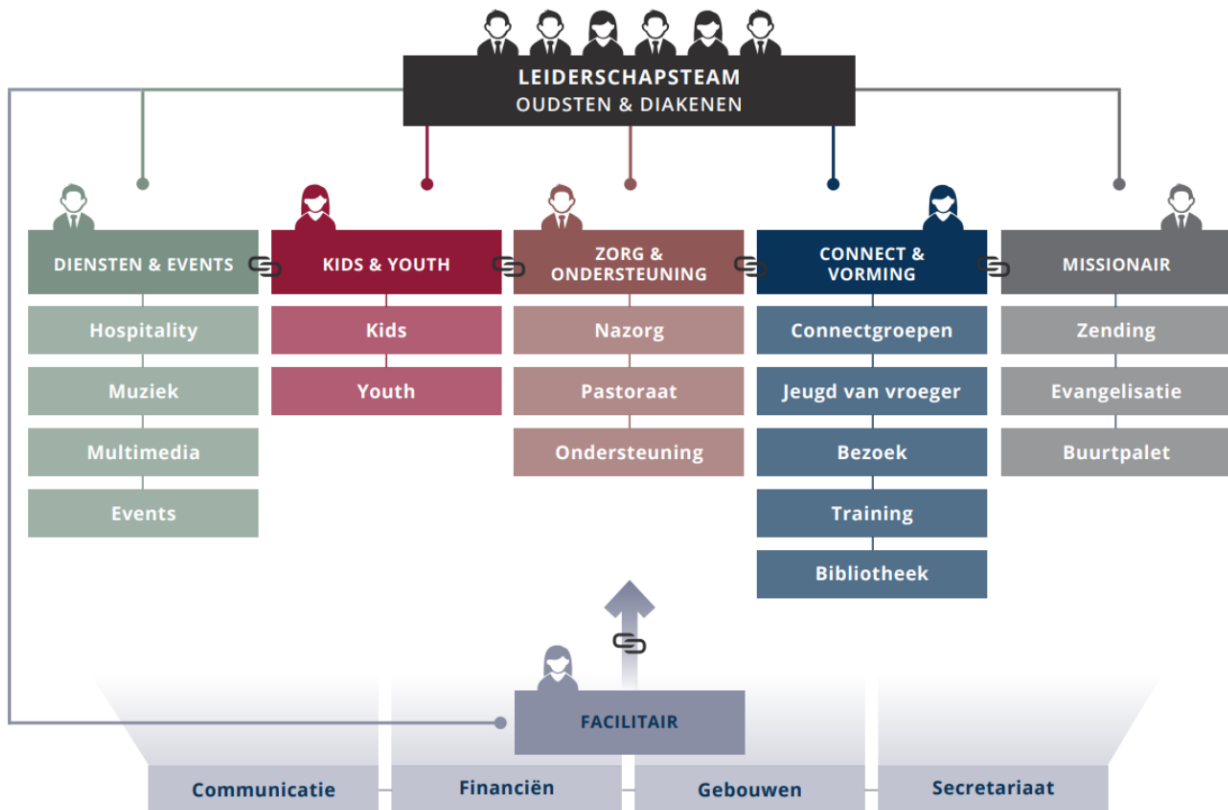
LEIDERSCHAPSTEAM
OUDSTEN & DIAKENEN

DIENSTEN & EVENTS
Hospitality
Muziek
Multimedia
Events

KIDS & YOUTH
Kids
Youth

ZORG & ONDERSTEUNING
Nazorg
Pastoraat
Ondersteuning

CONNECT & VORMING
Connectgroepen
Jeugd van vroeger
Bezoek
Training
Bibliotheek

MISSIONAIR
Zending
Evangelisatie
Buurtpalet

FACILITAIR

Communicatie
Financiën
Gebouwen
Secretariaat